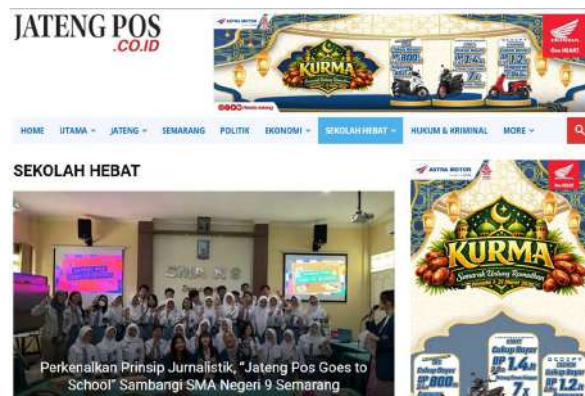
JATENG POS
.CO.ID

ASTRA MOTOR
KURMA
HONDA

HOME
UTAMA
JATENG
SEMARANG
POLITIK
EKONOMI
SEKOLAH HEBAT
HUKUM & KRIMINAL
MORE

SEKOLAH HEBAT

Perkenalkan Prinsip Jurnalistik, "Jateng Pos Goes to School" Sambangi SMA Negeri 9 Semarang

ASTRA MOTOR
HONDA
KURMA
Semarak Untung Ramadhan
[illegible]